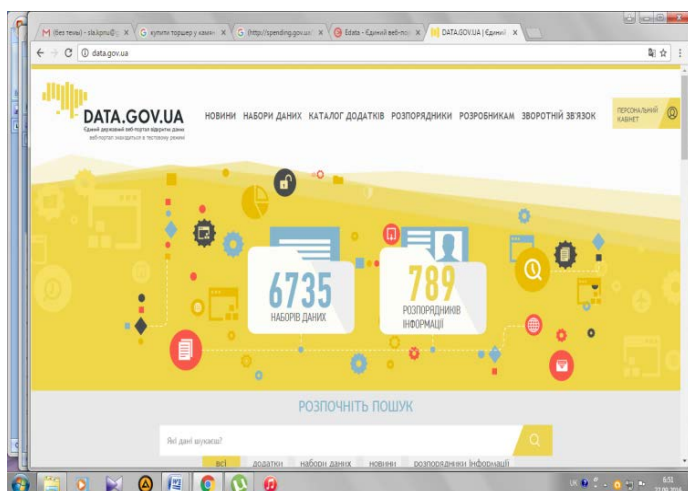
M (Без темы) - sla@pru@ ×
G купити торшер у кам'ян ×
G (http://spending.gov.ua ×
E Edata - Єдиний веб-пор ×
DATA.GOV.UA | Єдиний ×

data.gov.ua

DATA.GOV.UA
Єдиний державний веб-портал відкритих даних
веб-портал знаходиться в тестовому режимі

НОВИНИ НАБОРИ ДАНИХ КАТАЛОГ ДОДАТКІВ РОЗПОРЯДНИКИ РОЗРОБНИКАМ ЗВОРОТНІЙ ЗВ'ЯЗОК

ПЕРСОНАЛЬНИЙ КАБІНЕТ

6735
НАБОРІВ ДАНИХ

789
РОЗПОРЯДНИКІВ ІНФОРМАЦІЇ

РОЗПОЧНІТЬ ПОШУК

Які дані шукаєш?

всі
додатки
набори даних
новини
розпорядники інформації

UK
6:51
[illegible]